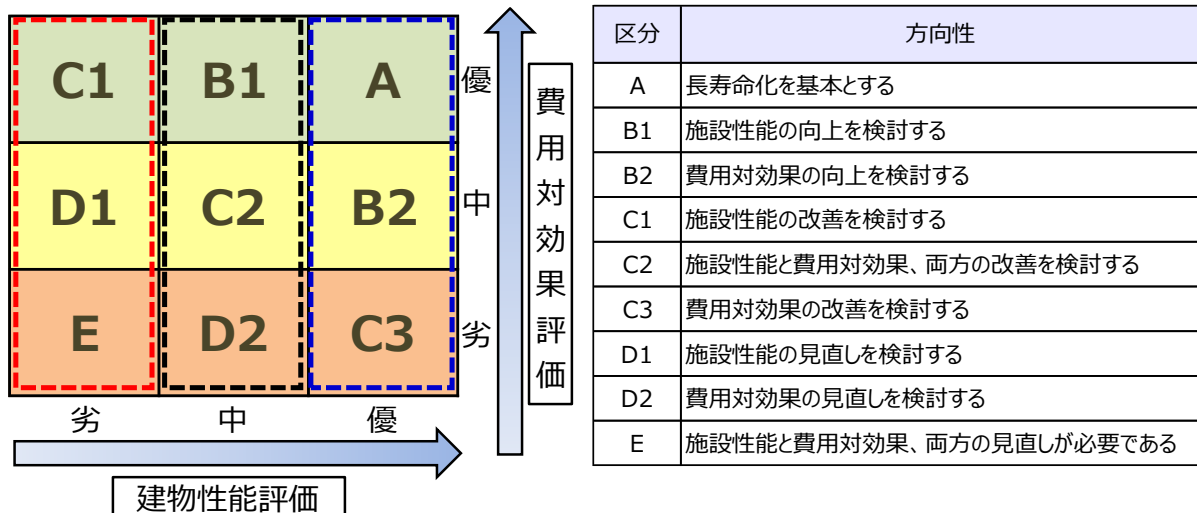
C1 B1 A 優
D1 C2 B2 中
E D2 C3 劣

劣 中 優

建物性能評価

費用対効果評価

| 区分 | 方向性 |
|---|---|
| A | 長寿命化を基本とする |
| B1 | 施設性能の向上を検討する |
| B2 | 費用対効果の向上を検討する |
| C1 | 施設性能の改善を検討する |
| C2 | 施設性能と費用対効果、両方の改善を検討する |
| C3 | 費用対効果の改善を検討する |
| D1 | 施設性能の見直しを検討する |
| D2 | 費用対効果の見直しを検討する |
| E | 施設性能と費用対効果、両方の見直しが必要である |